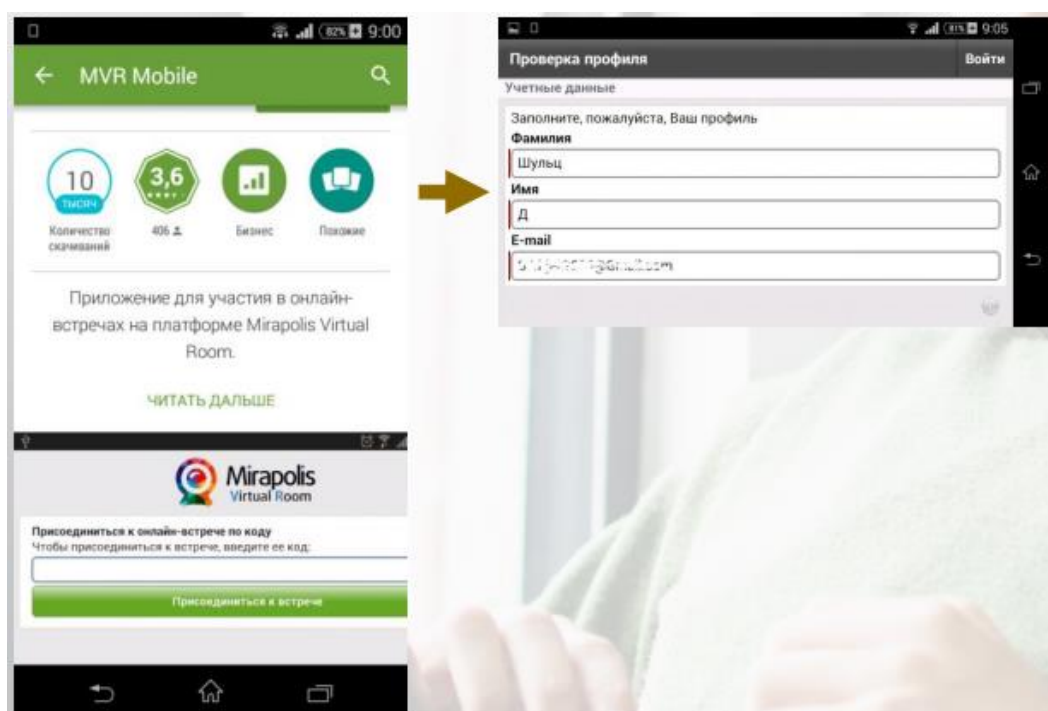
82% 9:00

MVR Mobile

10 тысяч
Количество скачиваний

3,6
406

Бизнес

Похожие

Приложение для участия в онлайн-встречах на платформе Mirapolis Virtual Room.

ЧИТАТЬ ДАЛЬШЕ

Mirapolis Virtual Room

Присоединиться к онлайн-встрече по коду
Чтобы присоединиться к встрече, введите ее код:

Присоединиться к встрече

81% 9:05

Проверка профиля

Войти

Учетные данные

Заполните, пожалуйста, Ваш профиль
Фамилия
Шульц
Имя
Д
E-mail
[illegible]